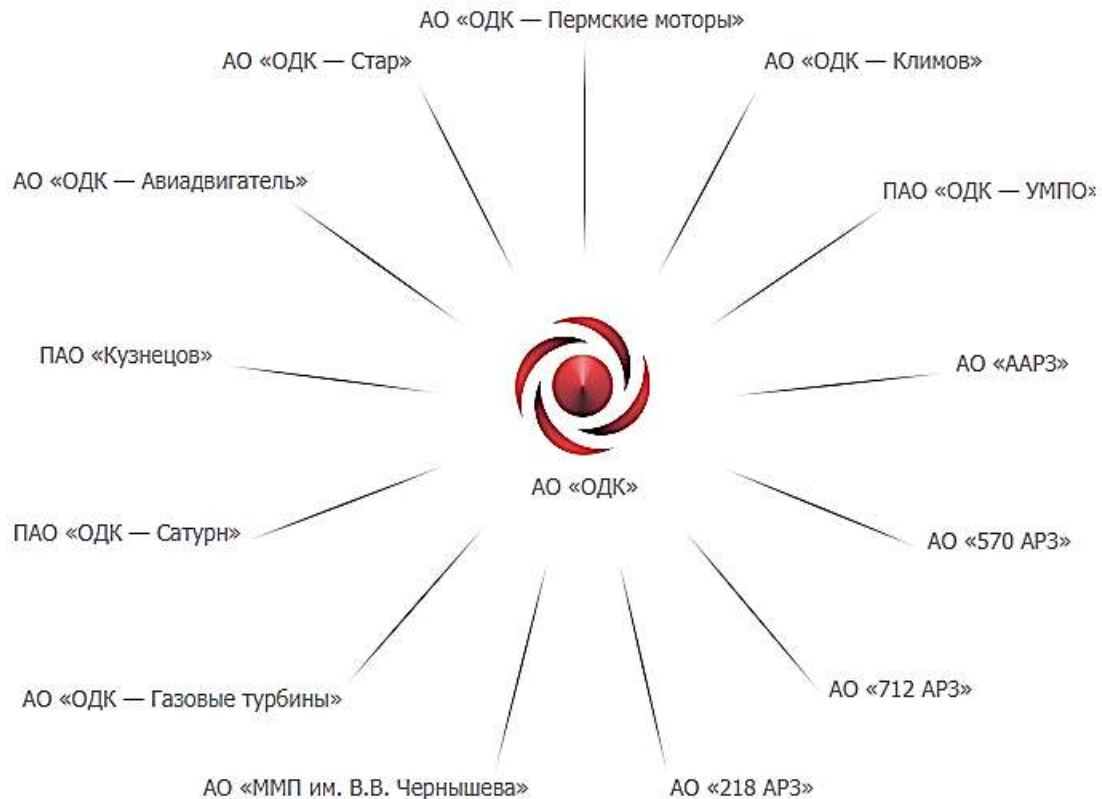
АО «ОДК — Пермские моторы»

АО «ОДК — Стар»

АО «ОДК — Климов»

АО «ОДК — Авиадвигатель»

ПАО «ОДК — УМПО»

ПАО «Кузнецов»

АО «ААРЗ»

АО «ОДК»

ПАО «ОДК — Сатурн»

АО «570 АРЗ»

АО «712 АРЗ»

АО «ОДК — Газовые турбины»

АО «ММП им. В.В. Чернышева»

АО «218 АРЗ»